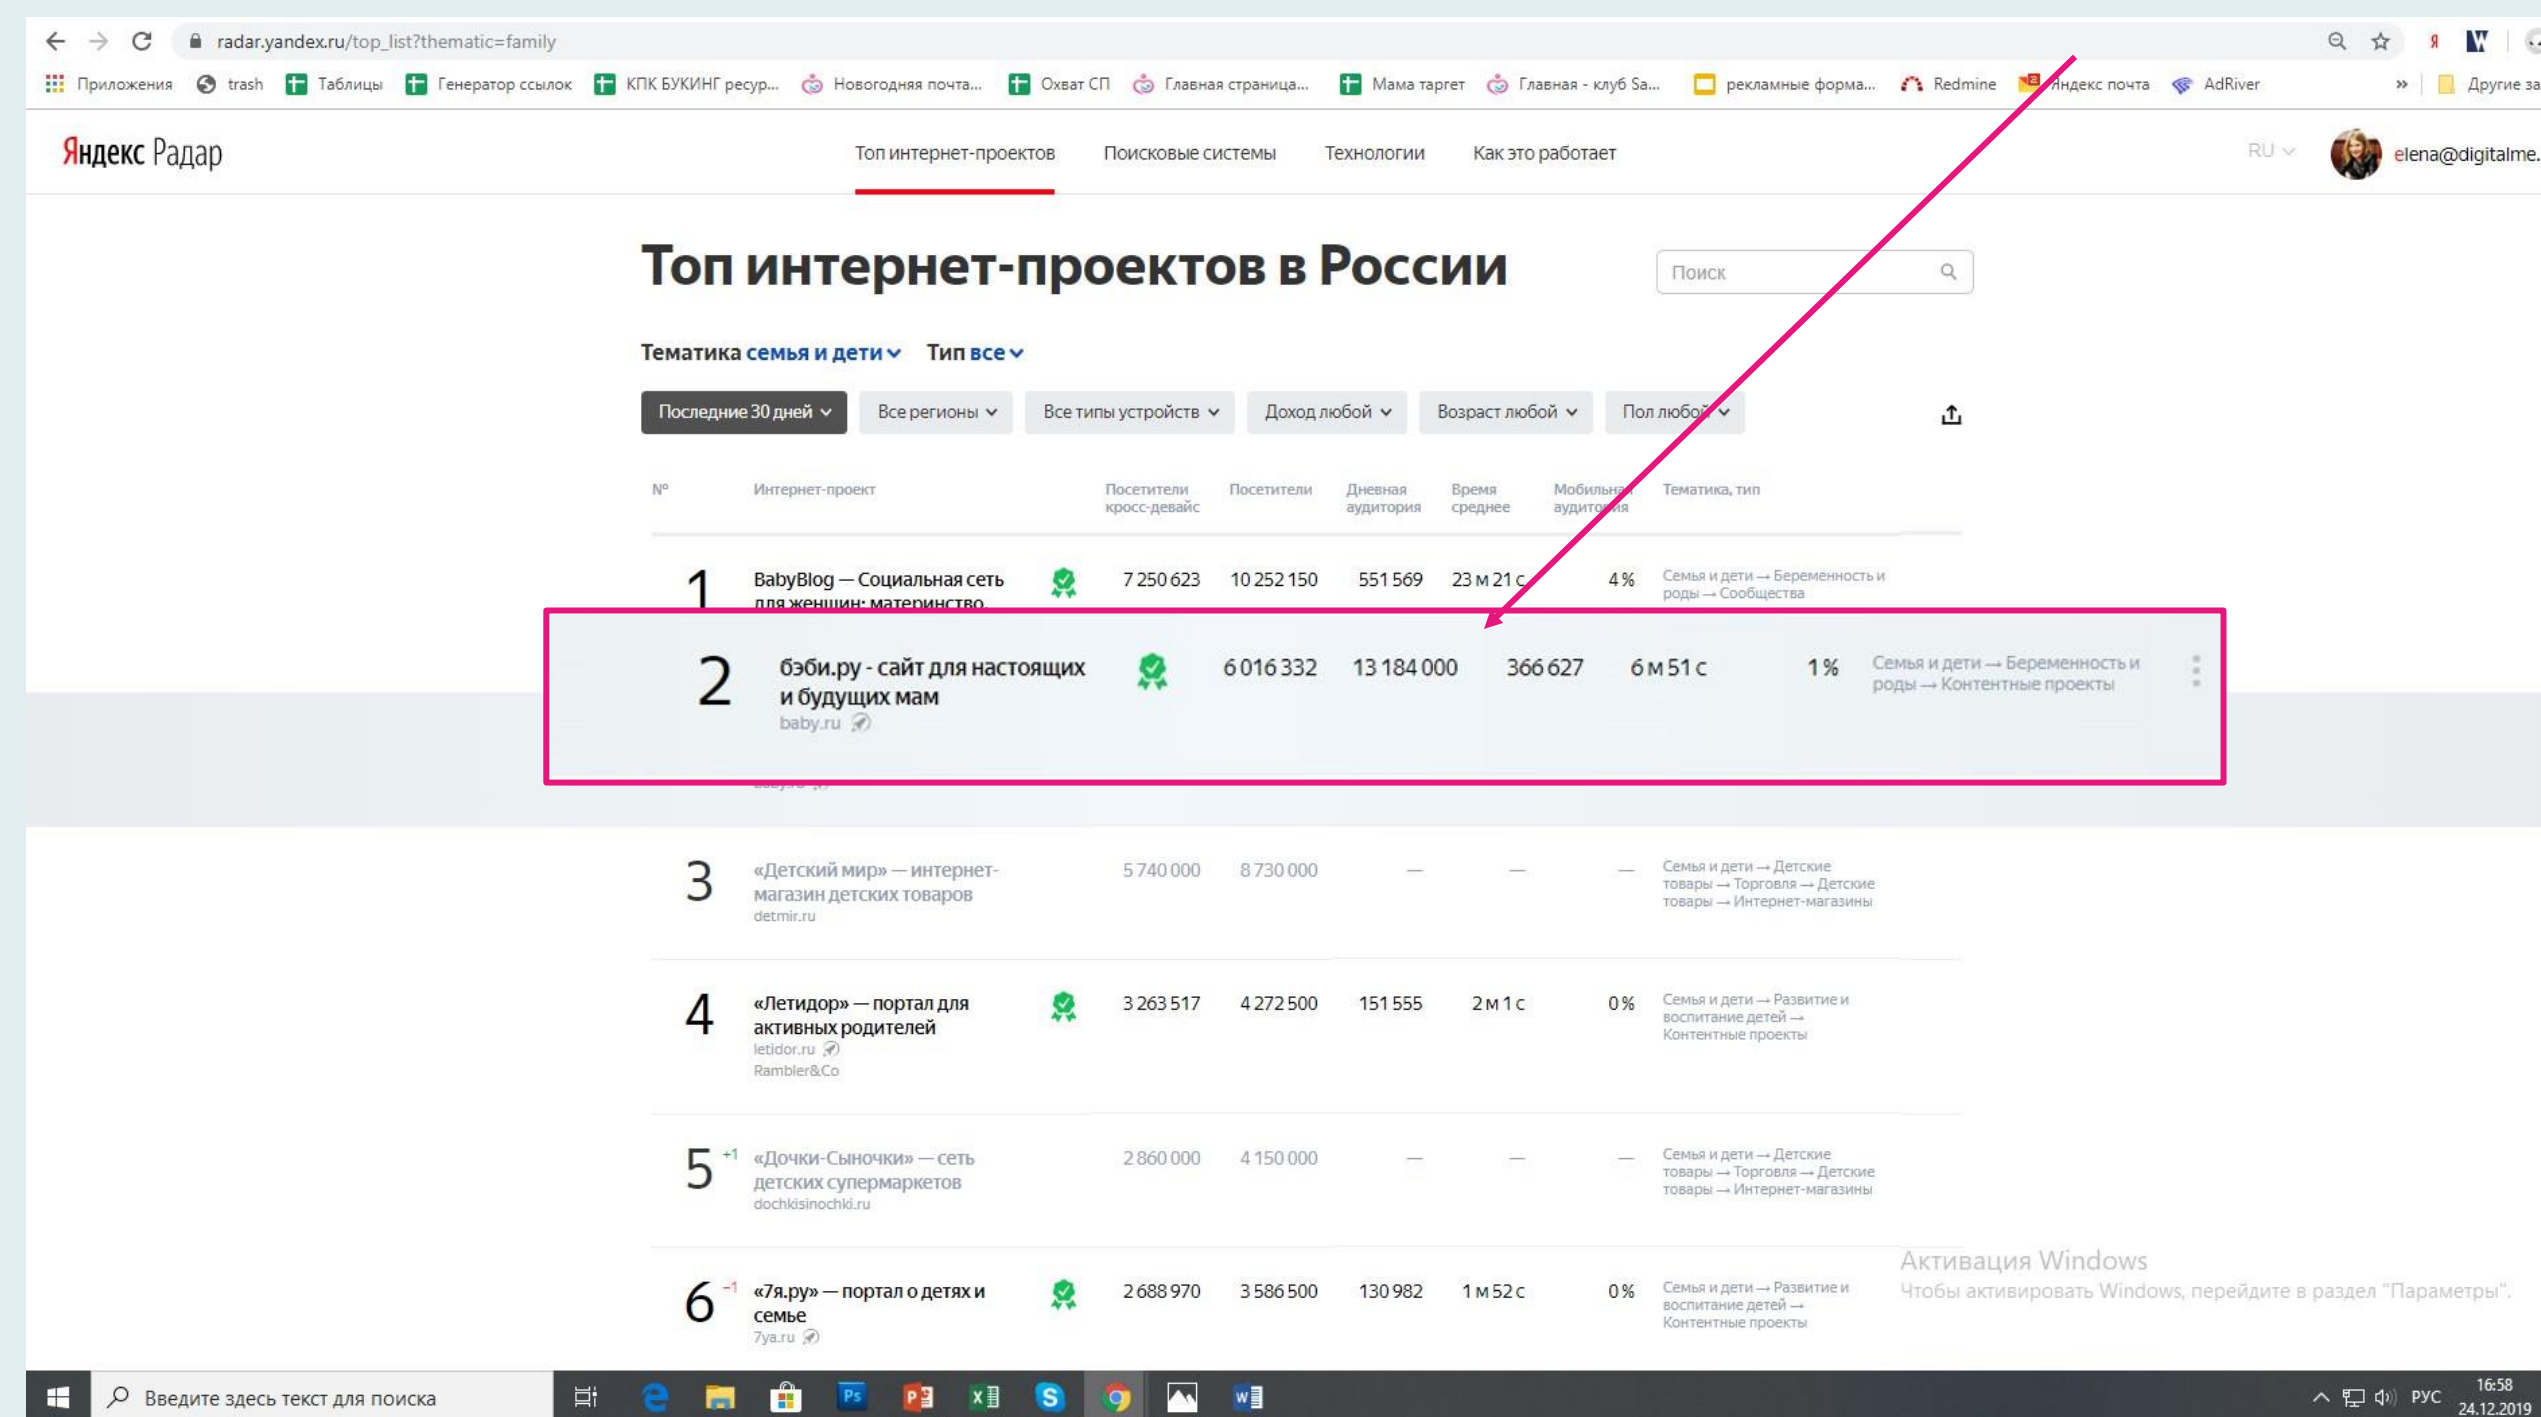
radar.yandex.ru/top_list?thematic=family

Приложения trash Таблицы Генератор ссылок КПК БУКИНГ ресур... Новогодняя почта... Охват СП Главная страница... Мама таргет Главная - клуб Sa... рекламные форма... Redmine Яндекс почта AdRiver » Другие за

Яндекс Радар

Топ интернет-проектов Поисковые системы Технологии Как это работает

RU

elena@digitalme.

Топ интернет-проектов в России

Поиск

Тематика семья и дети Тип все

Последние 30 дней Все регионы Все типы устройств Доход любой Возраст любой Пол любой

| № | Интернет-проект | Посетители кросс-девайс | Посетители | Дневная аудитория | Время среднее | Мобильная аудитория | Тематика, тип |
|---|---|---|---|---|---|---|---|
| 1 | BabyBlog — Социальная сеть для женщин: материнство | 7 250 623 | 10 252 150 | 551 569 | 23 м 21 с | 4 % | Семья и дети → Беременность и роды → Сообщества |
| 2 | бэби.ру - сайт для настоящих и будущих мам baby.ru | 6 016 332 | 13 184 000 | 366 627 | 6 м 51 с | 1 % | Семья и дети → Беременность и роды → Контентные проекты |
| 3 | «Детский мир» — интернет-магазин детских товаров detmir.ru | 5 740 000 | 8 730 000 | — | — | — | Семья и дети → Детские товары → Торговля → Детские товары → Интернет-магазины |
| 4 | «Летидор» — портал для активных родителей letidor.ru Rambler&Co | 3 263 517 | 4 272 500 | 151 555 | 2 м 1 с | 0 % | Семья и дети → Развитие и воспитание детей → Контентные проекты |
| 5 +1 | «Дочки-Сыночки» — сеть детских супермаркетов dochkisinochki.ru | 2 860 000 | 4 150 000 | — | — | — | Семья и дети → Детские товары → Торговля → Детские товары → Интернет-магазины |
| 6 -1 | «7я.ру» — портал о детях и семье 7ya.ru | 2 688 970 | 3 586 500 | 130 982 | 1 м 52 с | 0 % | Семья и дети → Развитие и воспитание детей → Контентные проекты |

Активация Windows
Чтобы активировать Windows, перейдите в раздел "Параметры".

Введите здесь текст для поиска

РУС 16:58 24.12.2019